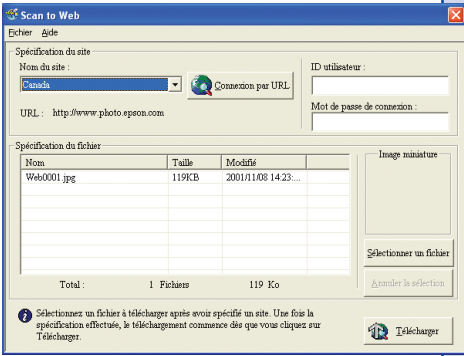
Scan to Web

Fichier Aide

Spécification du site

Nom du site :

Canada

Connexion par URL

ID utilisateur :

URL : http://www.photo.epson.com

Mot de passe de connexion :

Spécification du fichier

| Nom | Taille | Modifié |
|---|---|---|
| Web0001.jpg | 119KB | 2001/11/08 14:23:... |

Image miniature

Sélectionner un fichier

Total : 1 Fichiers 119 Ko

Annuler la sélection

Sélectionnez un fichier à télécharger après avoir spécifié un site. Une fois la spécification effectuée, le téléchargement commence dès que vous cliquez sur Télécharger.

Télécharger